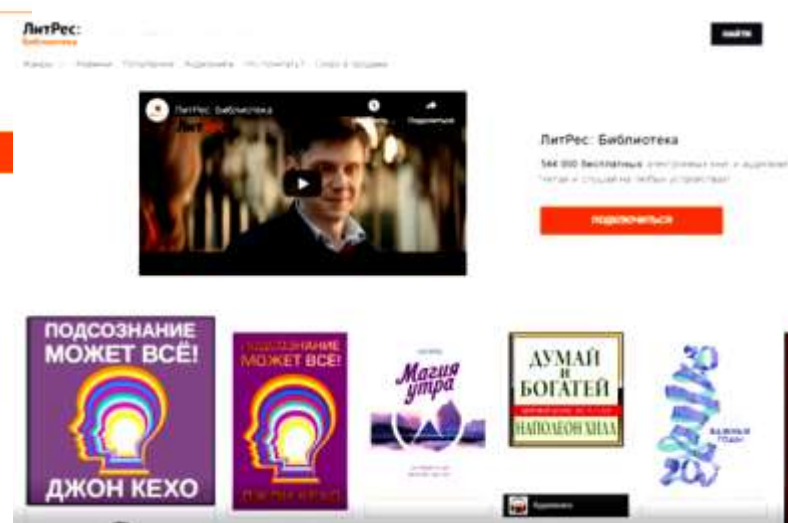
ЛитРес: Библиотека

НАЙТИ

Жанры · Новинки · Популярное · Аудиокниги · Что почитать? · Скоро в продаже

ЛитРес: Библиотека

Подписаться

ЛитРес: Библиотека

564 000 бесплатных электронных книг и аудиокниг. Читай и слушай на любых устройствах

ПОДКЛЮЧИТЬСЯ

ПОДСОЗНАНИЕ МОЖЕТ ВСЁ!

ДЖОН КЕХО

ПОДСОЗНАНИЕ МОЖЕТ ВСЁ!

ДЖОН КЕХО

Магия утра

ДУМАЙ и БОГАТЕЙ

НАПОЛЕОН ХИЛЛ

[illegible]